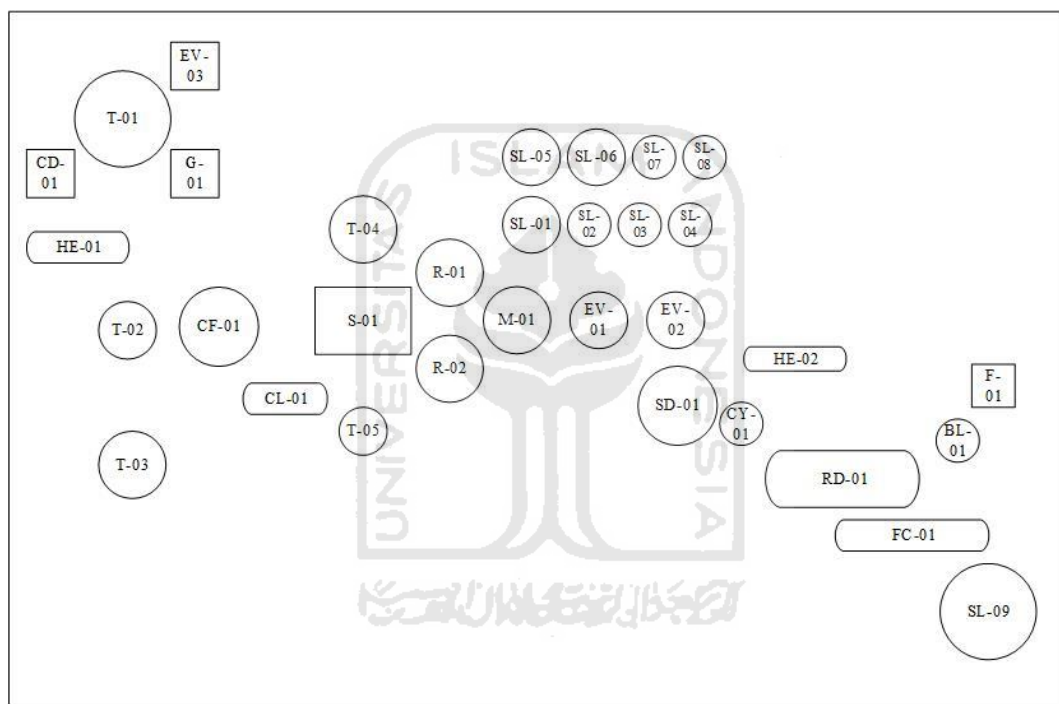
EV-03
T-01
CD-01
G-01
SL-05
SL-06
SL-07
SL-08
SL-01
SL-02
SL-03
SL-04
T-04
HE-01
R-01
T-02
CF-01
S-01
M-01
EV-01
EV-02
R-02
HE-02
F-01
CL-01
SD-01
CY-01
T-05
BL-01
T-03
RD-01
FC-01
SL-09
ISLAM
UNIVERSITAS
INDONESIA